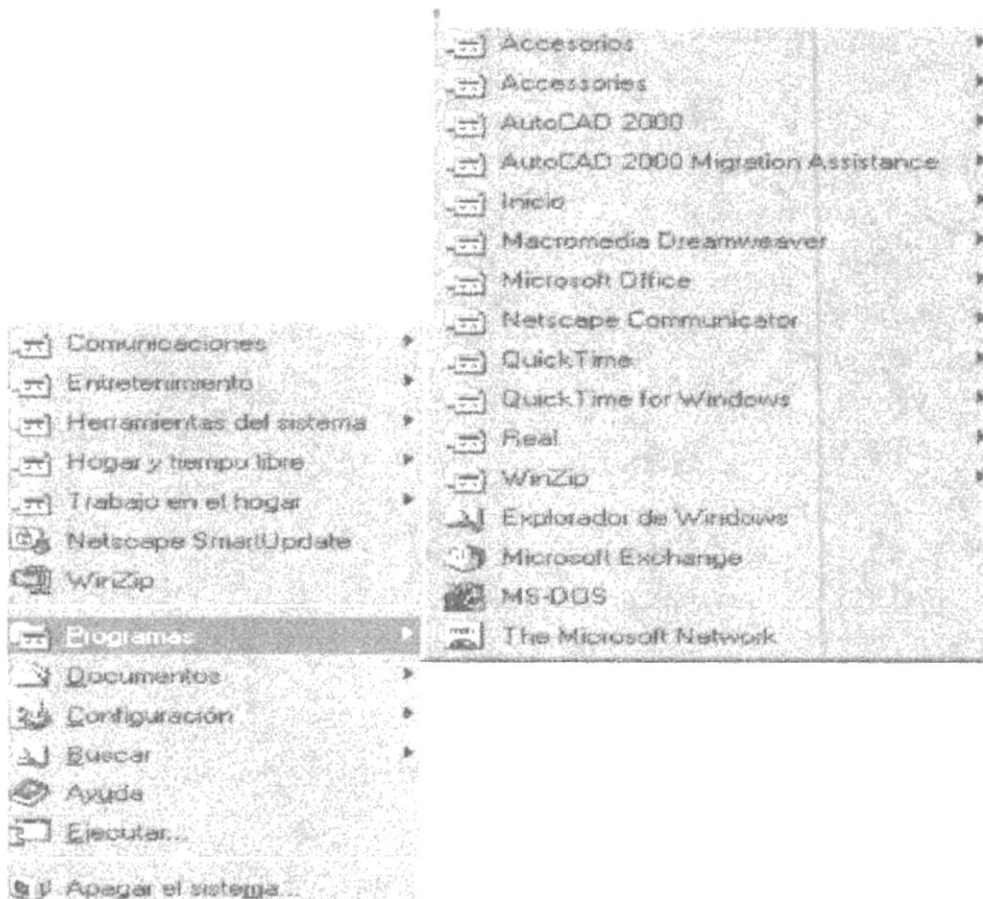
Accesorios
Accessories
AutoCAD 2000
AutoCAD 2000 Migration Assistance
Inicio
Macromedia Dreamweaver
Microsoft Office
Netscape Communicator
QuickTime
QuickTime for Windows
Real
WinZip
Explorador de Windows
Microsoft Exchange
MS-DOS
The Microsoft Network

Comunicaciones
Entretenimiento
Herramientas del sistema
Hogar y tiempo libre
Trabajo en el hogar
Netscape SmartUpdate
WinZip
Programas
Documentos
Configuración
Buscar
Ayuda
Ejecutar...
Apagar el sistema...